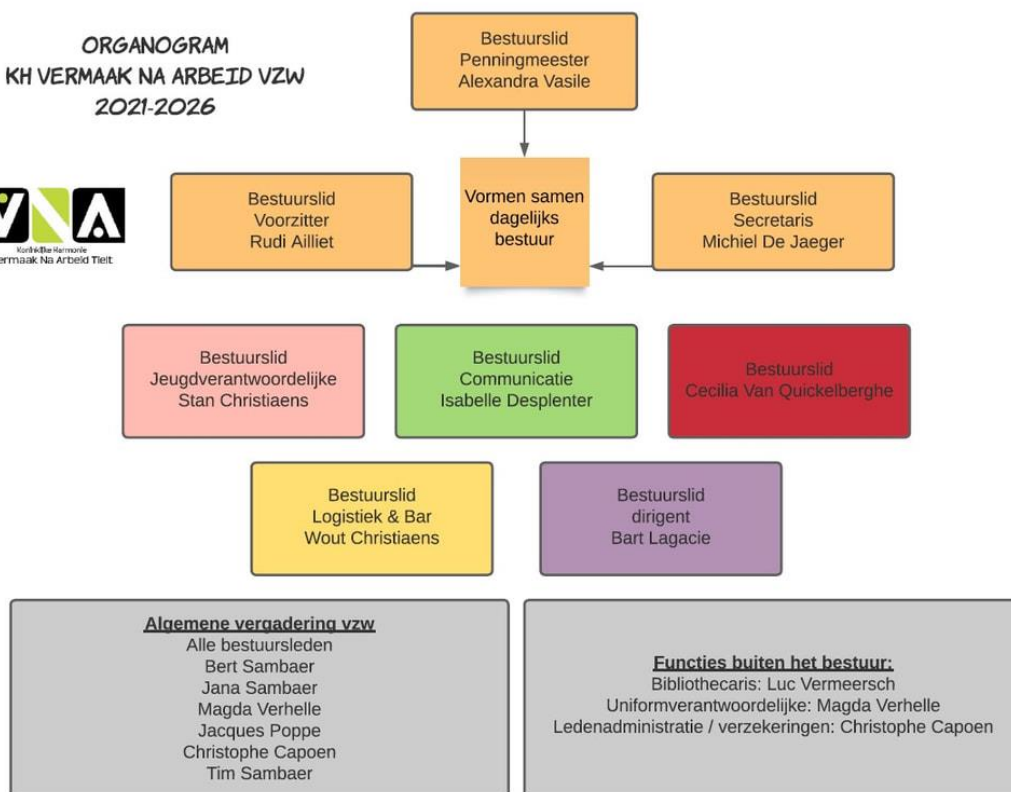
ORGANOGRAM
KH VERMAAK NA ARBEID VZW
2021-2026

VNA
Koninklijke Harmonie
Vermaak Na Arbeid Tielt

Bestuurslid
Penningmeester
Alexandra Vasile

Bestuurslid
Voorzitter
Rudi Ailliet

Vormen samen dagelijks bestuur

Bestuurslid
Secretaris
Michiel De Jaeger

Bestuurslid
Jeugdverantwoordelijke
Stan Christiaens

Bestuurslid
Communicatie
Isabelle Desplenter

Bestuurslid
Cecilia Van Quickelberghe

Bestuurslid
Logistiek & Bar
Wout Christiaens

Bestuurslid
dirigent
Bart Lagacie

Algemene vergadering vzw
Alle bestuursleden
Bert Sambaer
Jana Sambaer
Magda Verhelle
Jacques Poppe
Christophe Capoen
Tim Sambaer

Functies buiten het bestuur:
Bibliothecaris: Luc Vermeersch
Uniformverantwoordelijke: Magda Verhelle
Ledenadministratie / verzekeringen: Christophe Capoen